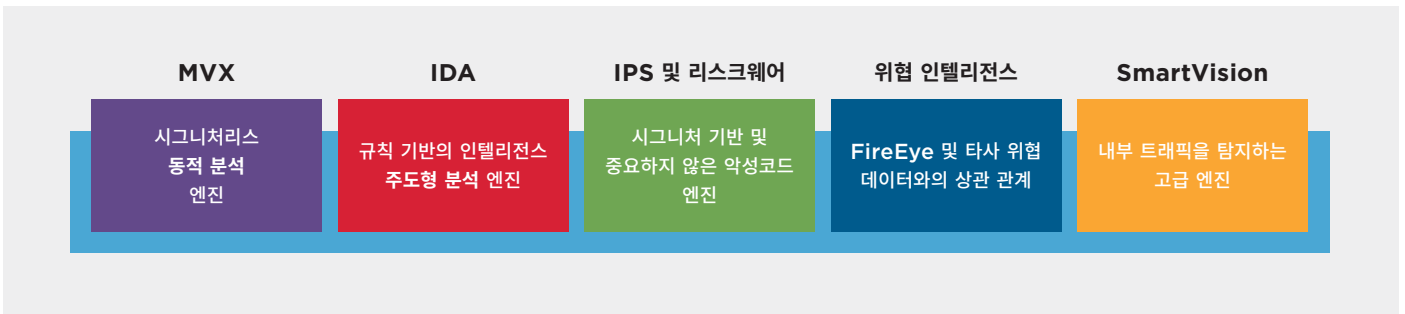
MVX

시그니처리스
동적 분석
엔진

IDA

규칙 기반의 인텔리전스
주도형 분석 엔진

IPS 및 리스크웨어

시그니처 기반 및
중요하지 않은 악성코드
엔진

위협 인텔리전스

FireEye 및 타사 위협
데이터와의 상관 관계

SmartVision

내부 트래픽을 탐지하는
고급 엔진